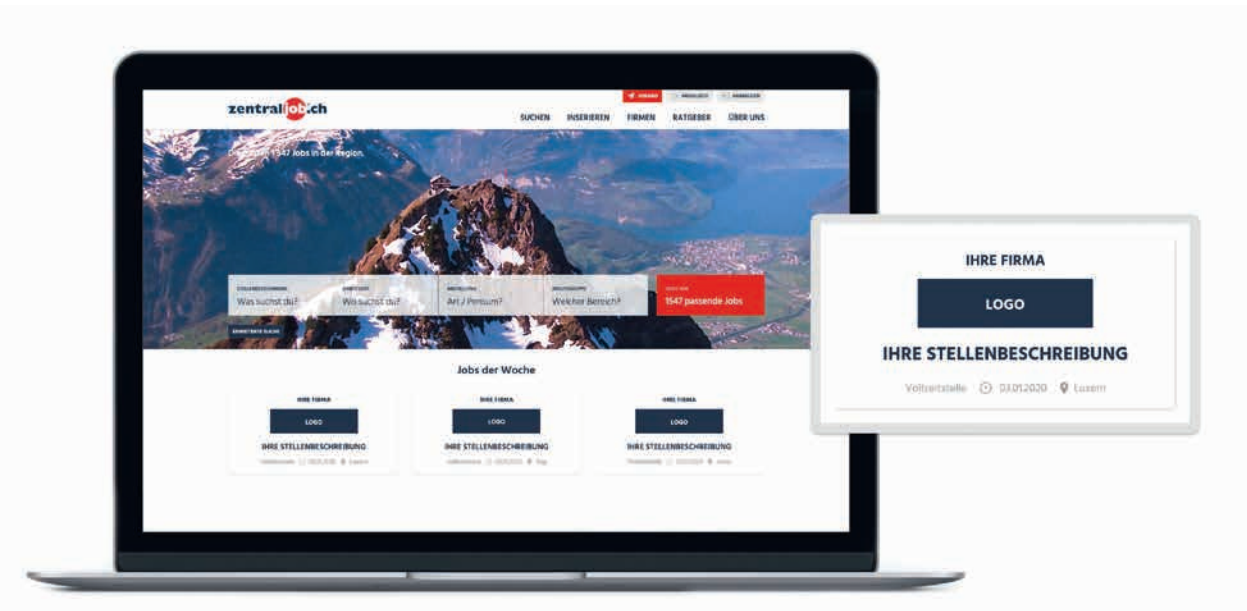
zentraljob.ch

SUCHEN INSERIEREN FIRMEN RATGEBER ÜBER UNS

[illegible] 1547 Jobs in der Region.

Was suchst du?

Wo suchst du?

Art / Pensum?

Welcher Bereich?

1547 passende Jobs

Jobs der Woche

IHRE FIRMA

LOGO

IHRE STELLENBESCHREIBUNG

IHRE FIRMA

LOGO

IHRE STELLENBESCHREIBUNG

IHRE FIRMA

LOGO

IHRE STELLENBESCHREIBUNG

IHRE FIRMA

LOGO

IHRE STELLENBESCHREIBUNG

Vollzeitstelle 03.01.2020 Luzern